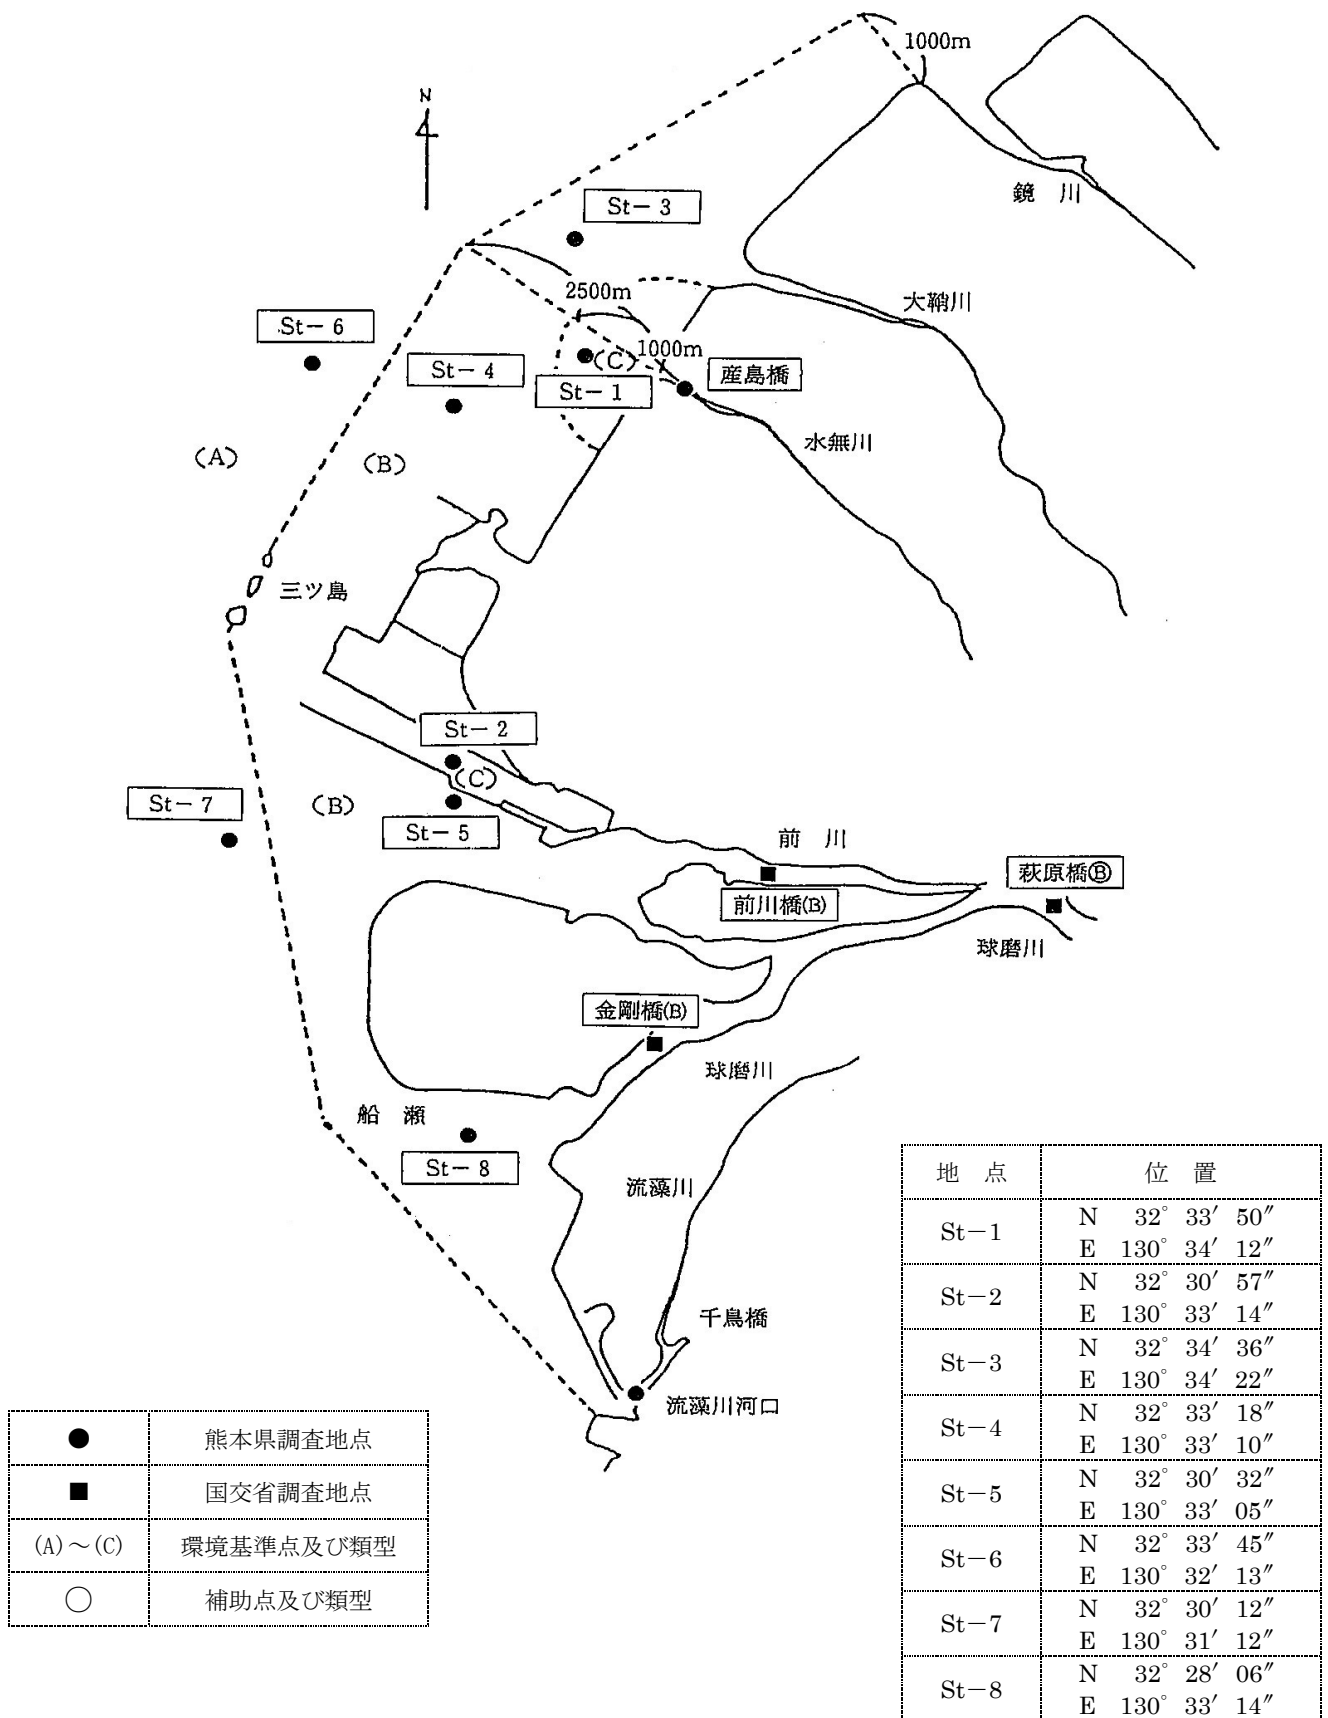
1000m

N

鏡 川

St－3

2500m

大鞘川

St－6

1000m

(C)

St－4

産島橋

St－1

水無川

(A)

(B)

三ツ島

St－2

(C)

St－7

(B)

St－5

前 川

萩原橋Ⓑ

前川橋(B)

球磨川

金剛橋(B)

球磨川

船 瀬

St－8

流藻川

千鳥橋

流藻川河口

| ● | 熊本県調査地点 |
|---|---|
| ■ | 国交省調査地点 |
| (A)～(C) | 環境基準点及び類型 |
| ○ | 補助点及び類型 |

| 地 点 | 位 置 |
|---|---|
| St－1 | N 32° 33′ 50″ E 130° 34′ 12″ |
| St－2 | N 32° 30′ 57″ E 130° 33′ 14″ |
| St－3 | N 32° 34′ 36″ E 130° 34′ 22″ |
| St－4 | N 32° 33′ 18″ E 130° 33′ 10″ |
| St－5 | N 32° 30′ 32″ E 130° 33′ 05″ |
| St－6 | N 32° 33′ 45″ E 130° 32′ 13″ |
| St－7 | N 32° 30′ 12″ E 130° 31′ 12″ |
| St－8 | N 32° 28′ 06″ E 130° 33′ 14″ |